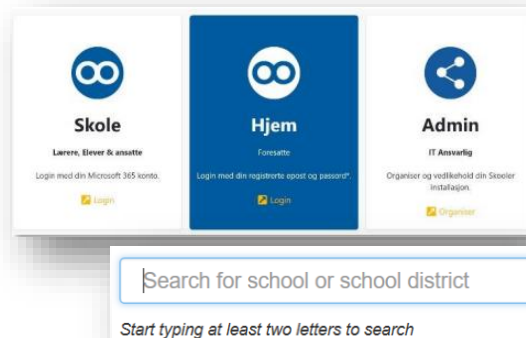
Skole

Lærere, Elever & ansatte

Login med din Microsoft 365 konto.

Login

Hjem

Foresatte

Login med din registrerte epost og passord*.

Login

Admin

IT Ansvarlig

Organiser og vedlikehold din Skooler installasjon.

Organiser

Search for school or school district

Start typing at least two letters to search